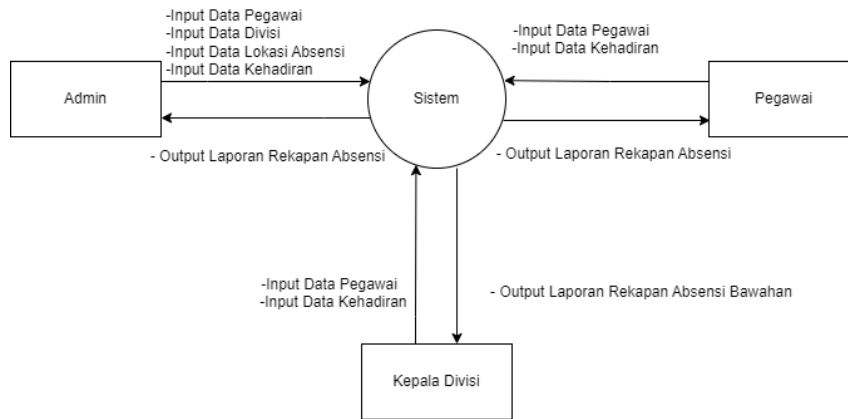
-Input Data Pegawai
-Input Data Divisi
-Input Data Lokasi Absensi
-Input Data Kehadiran

-Input Data Pegawai
-Input Data Kehadiran

Admin

Sistem

Pegawai

- Output Laporan Rekapan Absensi

- Output Laporan Rekapan Absensi

-Input Data Pegawai
-Input Data Kehadiran

- Output Laporan Rekapan Absensi Bawahan

Kepala Divisi